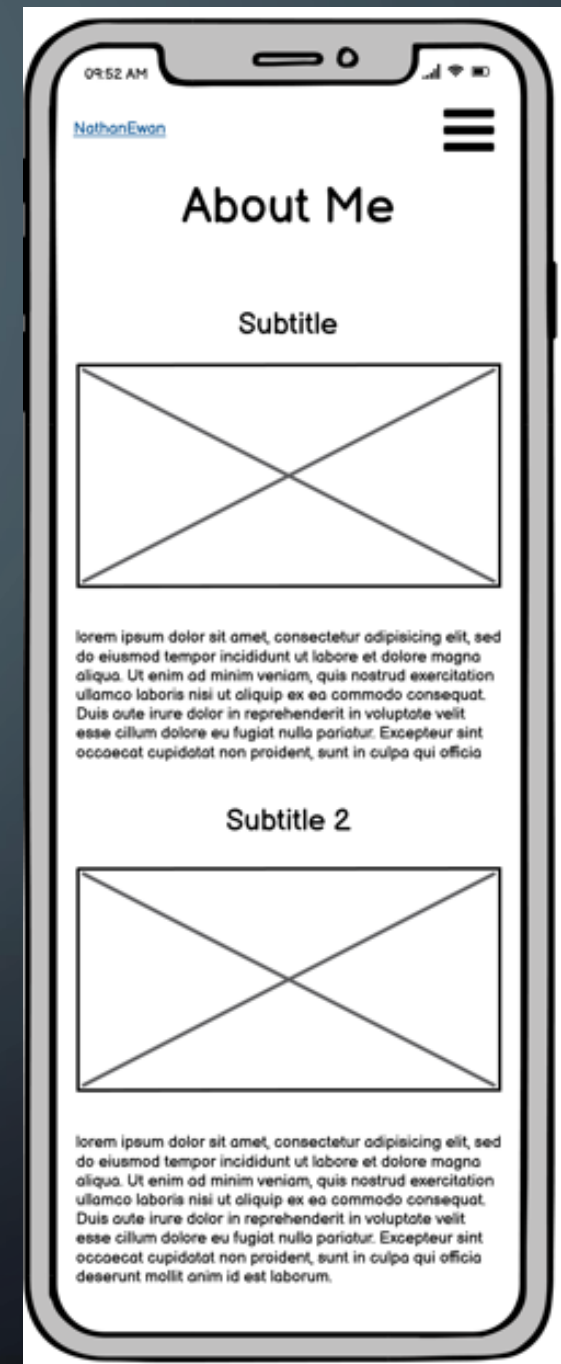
09:52 AM

NathanEwan

About Me

Subtitle

lorem ipsum dolor sit amet, consectetur adipisicing elit, sed do eiusmod tempor incididunt ut labore et dolore magna aliqua. Ut enim ad minim veniam, quis nostrud exercitation ullamco laboris nisi ut aliquip ex ea commodo consequat. Duis aute irure dolor in reprehenderit in voluptate velit esse cillum dolore eu fugiat nulla pariatur. Excepteur sint occaecat cupidatat non proident, sunt in culpa qui officia

Subtitle 2

lorem ipsum dolor sit amet, consectetur adipisicing elit, sed do eiusmod tempor incididunt ut labore et dolore magna aliqua. Ut enim ad minim veniam, quis nostrud exercitation ullamco laboris nisi ut aliquip ex ea commodo consequat. Duis aute irure dolor in reprehenderit in voluptate velit esse cillum dolore eu fugiat nulla pariatur. Excepteur sint occaecat cupidatat non proident, sunt in culpa qui officia deserunt mollit anim id est laborum.